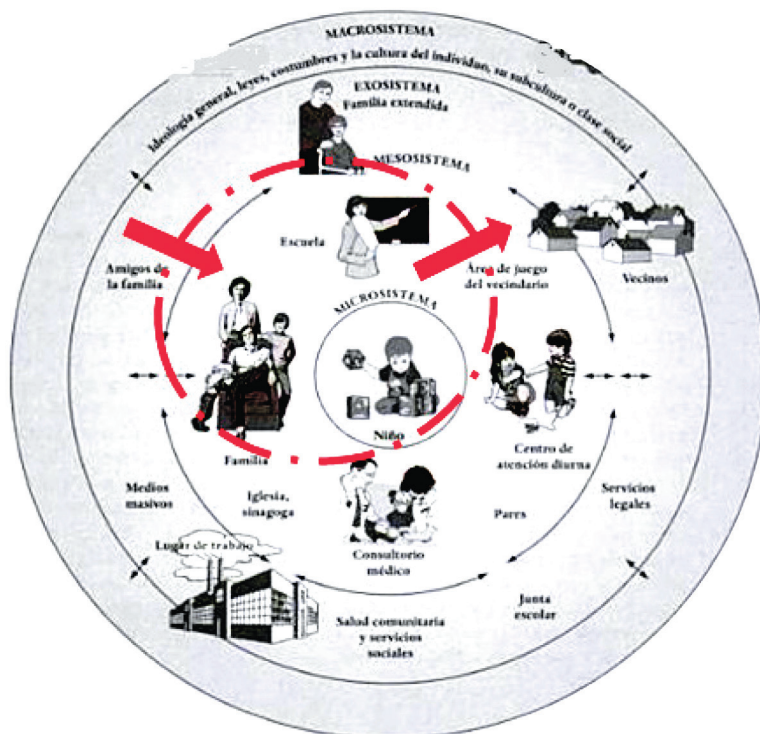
MACROSISTEMA
Ideología general, leyes, costumbres y la cultura del individuo, su subcultura o clase social

EXOSISTEMA
Familia extendida

MESOSISTEMA

Escuela

Amigos de la familia

Área de juego del vecindario

Vecinos

MICROSISTEMA

Niño

Familia

Centro de atención diurna

Medios masivos

Iglesia, sinagoga

Pares

Servicios legales

Lugar de trabajo

Consultorio médico

Junta escolar

Salud comunitaria y servicios sociales